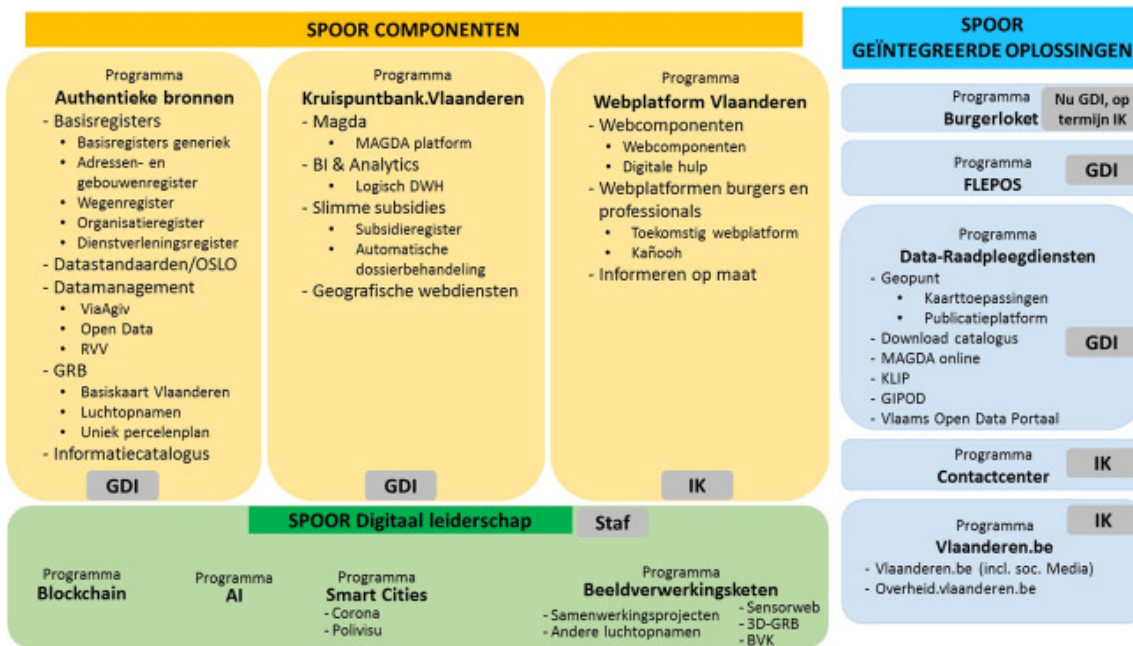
SPOOR COMPONENTEN

Programma
Authentieke bronnen
- Basisregisters
• Basisregisters generiek
• Adressen- en gebouwenregister
• Wegenregister
• Organisatieregister
• Dienstverleningsregister
- Datastandaarden/OSLO
- Datamanagement
• ViaAgiv
• Open Data
• RVV
- GRB
• Basiskaart Vlaanderen
• Luchtopnamen
• Uniek percelenplan
- Informatiecatalogus
GDI

Programma
Kruispuntbank.Vlaanderen
- Magda
• MAGDA platform
- BI & Analytics
• Logisch DWH
- Slimme subsidies
• Subsidieregister
• Automatische dossierbehandeling
- Geografische webdiensten
GDI

Programma
Webplatform Vlaanderen
- Webcomponenten
• Webcomponenten
• Digitale hulp
- Webplatformen burgers en professionals
• Toekomstig webplatform
• Kañooh
- Informeren op maat
IK

SPOOR Digitaal leiderschap
Staf

Programma
Blockchain

Programma
AI

Programma
Smart Cities
- Corona
- Polivisu

Programma
Beeldverwerkingsketen
- Samenwerkingsprojecten
- Andere luchtopnamen
- Sensorweb
- 3D-GRB
- BVK

SPOOR
GEÏNTEGREERDE OPLOSSINGEN

Programma
Burgerloket
Nu GDI, op termijn IK

Programma
FLEPOS
GDI

Programma
Data-Raadpleegdiensten
- Geopunt
• Kaarttoepassingen
• Publicatieplatform
- Download catalogus
- MAGDA online
- KLIP
- GIPOD
- Vlaams Open Data Portaal
GDI

Programma
Contactcenter
IK

IK
Programma
Vlaanderen.be
- Vlaanderen.be (incl. soc. Media)
- Overheid.vlaanderen.be